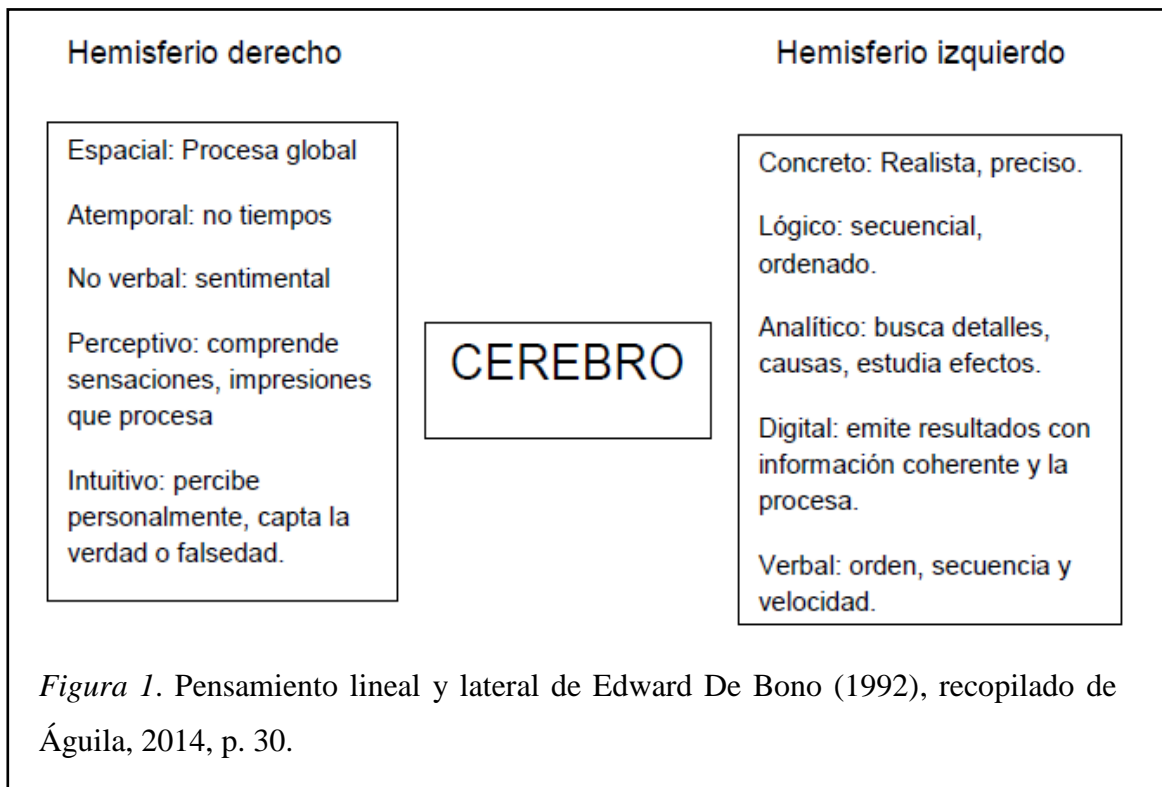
Hemisferio derecho

Espacial: Procesa global

Atemporal: no tiempos

No verbal: sentimental

Perceptivo: comprende sensaciones, impresiones que procesa

Intuitivo: percibe personalmente, capta la verdad o falsedad.

CEREBRO

Hemisferio izquierdo

Concreto: Realista, preciso.

Lógico: secuencial, ordenado.

Analítico: busca detalles, causas, estudia efectos.

Digital: emite resultados con información coherente y la procesa.

Verbal: orden, secuencia y velocidad.

*Figura 1*. Pensamiento lineal y lateral de Edward De Bono (1992), recopilado de Águila, 2014, p. 30.